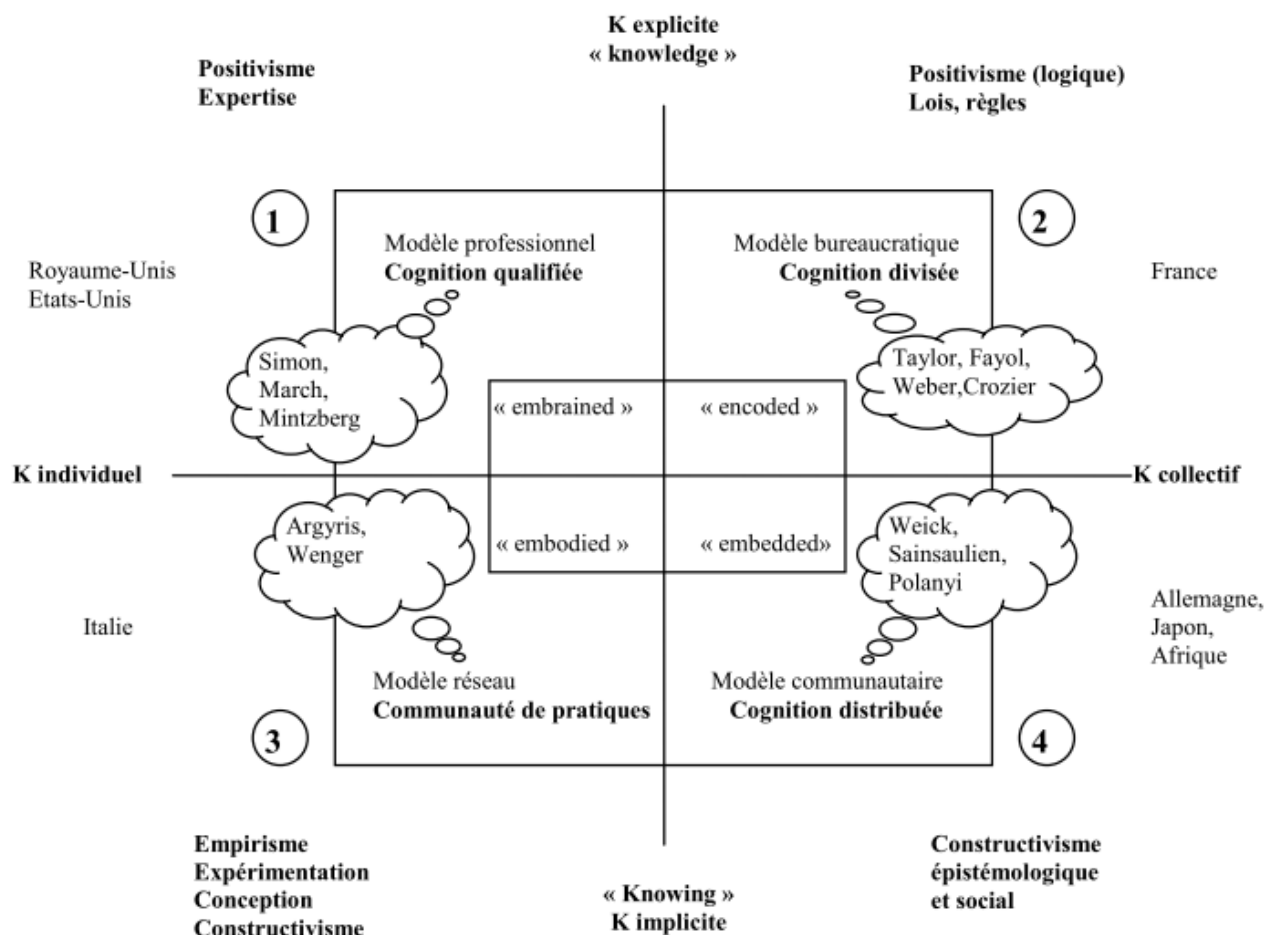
K explicite
« knowledge »

Positivisme
Expertise

Positivisme (logique)
Lois, règles

1

2

Modèle professionnel
**Cognition qualifiée**

Modèle bureaucratique
**Cognition divisée**

Royaume-Unis
Etats-Unis

France

Simon,
March,
Mintzberg

Taylor, Fayol,
Weber,Crozier

« embrained »

« encoded »

K individuel

K collectif

Argyris,
Wenger

« embodied »

« embedded»

Weick,
Sainsaulien,
Polanyi

Italie

Allemagne,
Japon,
Afrique

Modèle réseau
**Communauté de pratiques**

Modèle communautaire
**Cognition distribuée**

3

4

Empirisme
Expérimentation
Conception
Constructivisme

« Knowing »
K implicite

Constructivisme
épistémologique
et social